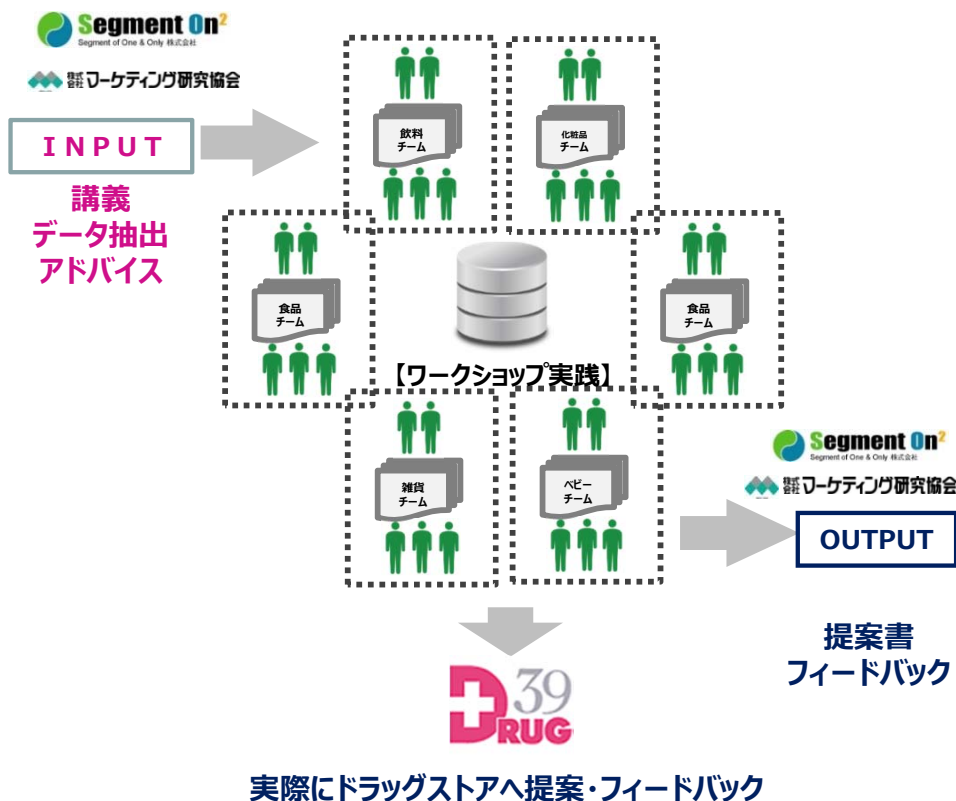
Segment On²
Segment of One & Only 株式会社

株式会社マーケティング研究協会

INPUT

講義
データ抽出
アドバイス

飲料
チーム

化粧品
チーム

食品
チーム

食品
チーム

【ワークショップ実践】

雑貨
チーム

ベビー
チーム

Segment On²
Segment of One & Only 株式会社

株式会社マーケティング研究協会

OUTPUT

提案書
フィードバック

39
DRUG

実際にドラッグストアへ提案・フィードバック